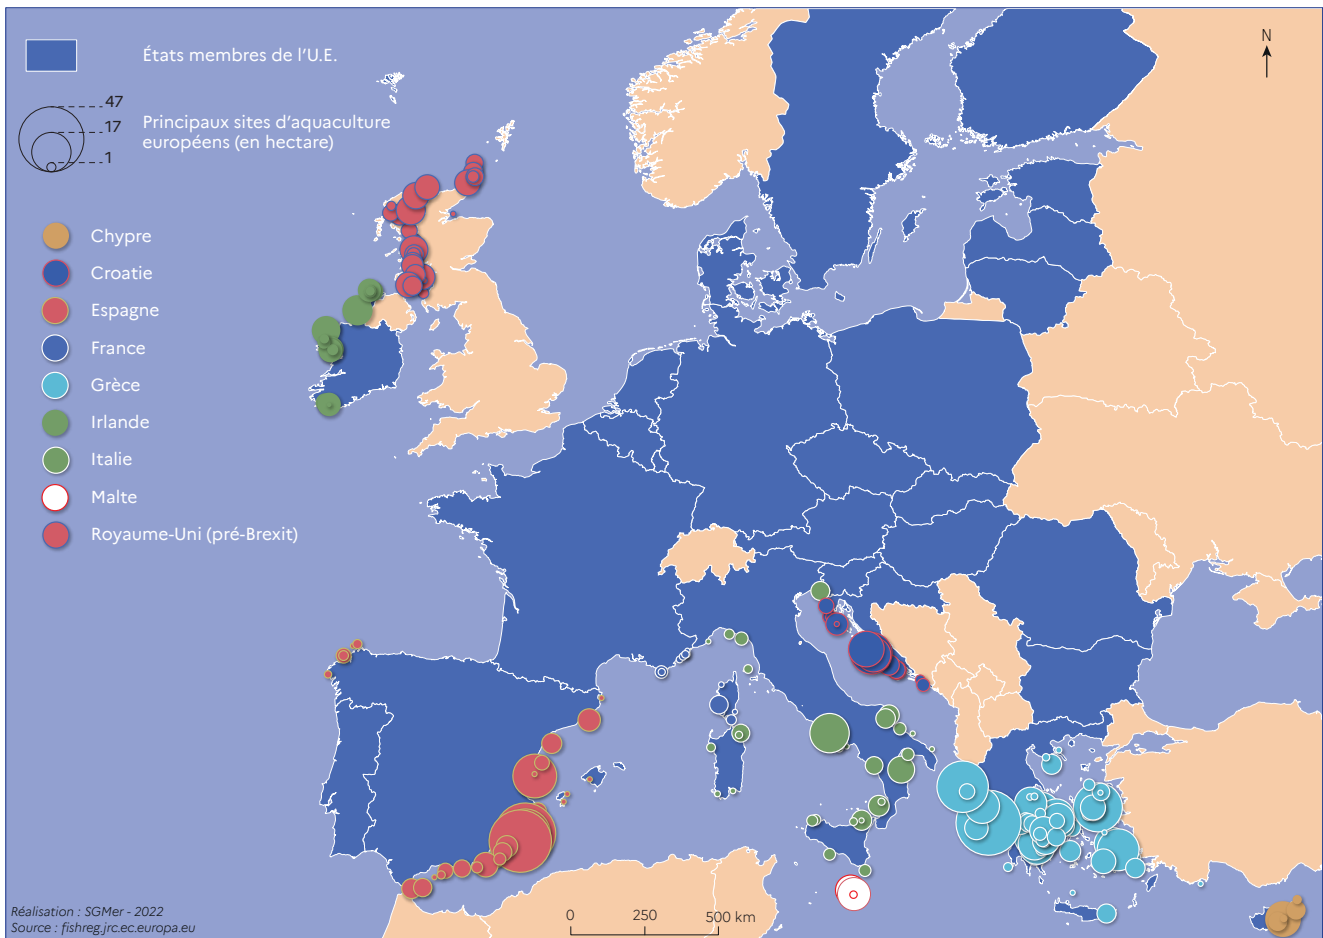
États membres de l'U.E.

47
17
1

Principaux sites d'aquaculture européens (en hectare)

Chypre
Croatie
Espagne
France
Grèce
Irlande
Italie
Malte
Royaume-Uni (pré-Brexit)

N

0 250 500 km

Réalisation : SGMer - 2022
Source : fishreg.jrc.ec.europa.eu